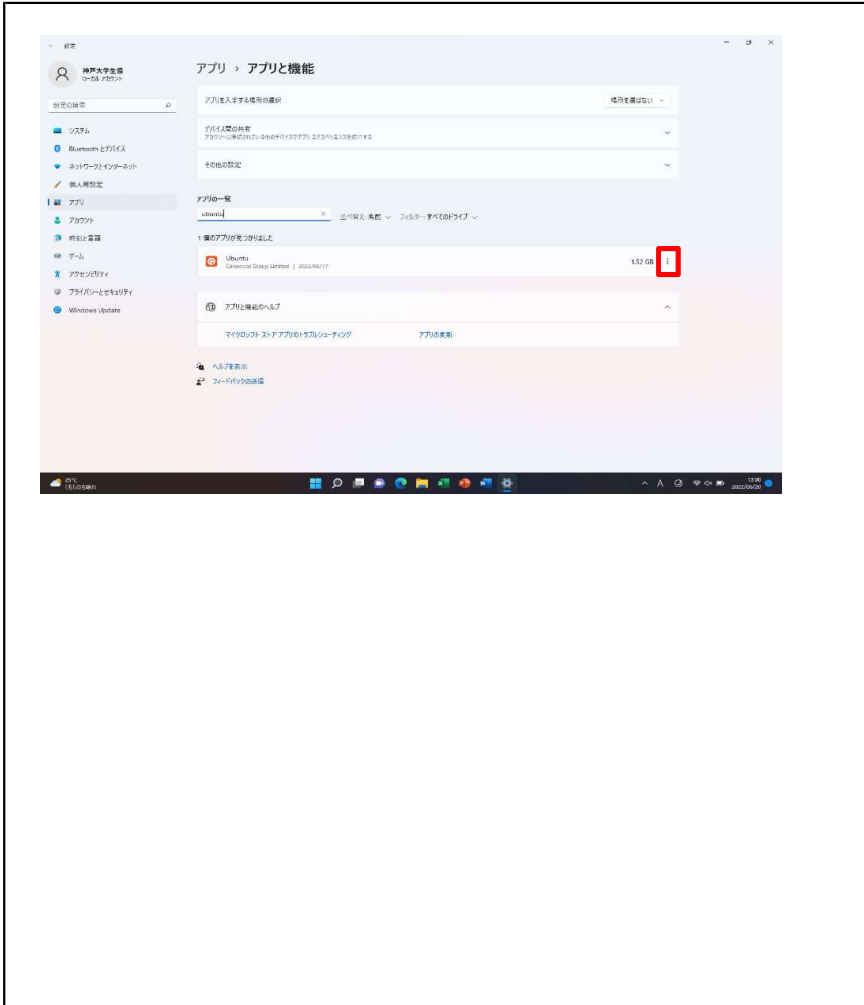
← 設定

神戸大学生協
ローカル アカウント

設定の検索

システム
Bluetooth とデバイス
ネットワークとインターネット
個人用設定
アプリ
アカウント
時刻と言語
ゲーム
アクセシビリティ
プライバシーとセキュリティ
Windows Update

アプリ › アプリと機能

アプリを入手する場所の選択
場所を選ばない

デバイス間の共有
アカウントに接続されている他のデバイスでアプリ エクスペリエンスを続行する

その他の設定

アプリの一覧

ubuntu
並べ替え: 名前 フィルター: すべてのドライブ

1 個のアプリが見つかりました

Ubuntu
Canonical Group Limited | 2022/06/17
1.52 GB

アプリと機能のヘルプ

マイクロソフト ストア アプリのトラブルシューティング
アプリの更新

ヘルプを表示
フィードバックの送信

25°C
くもりのち晴れ

13:00
2022/06/20